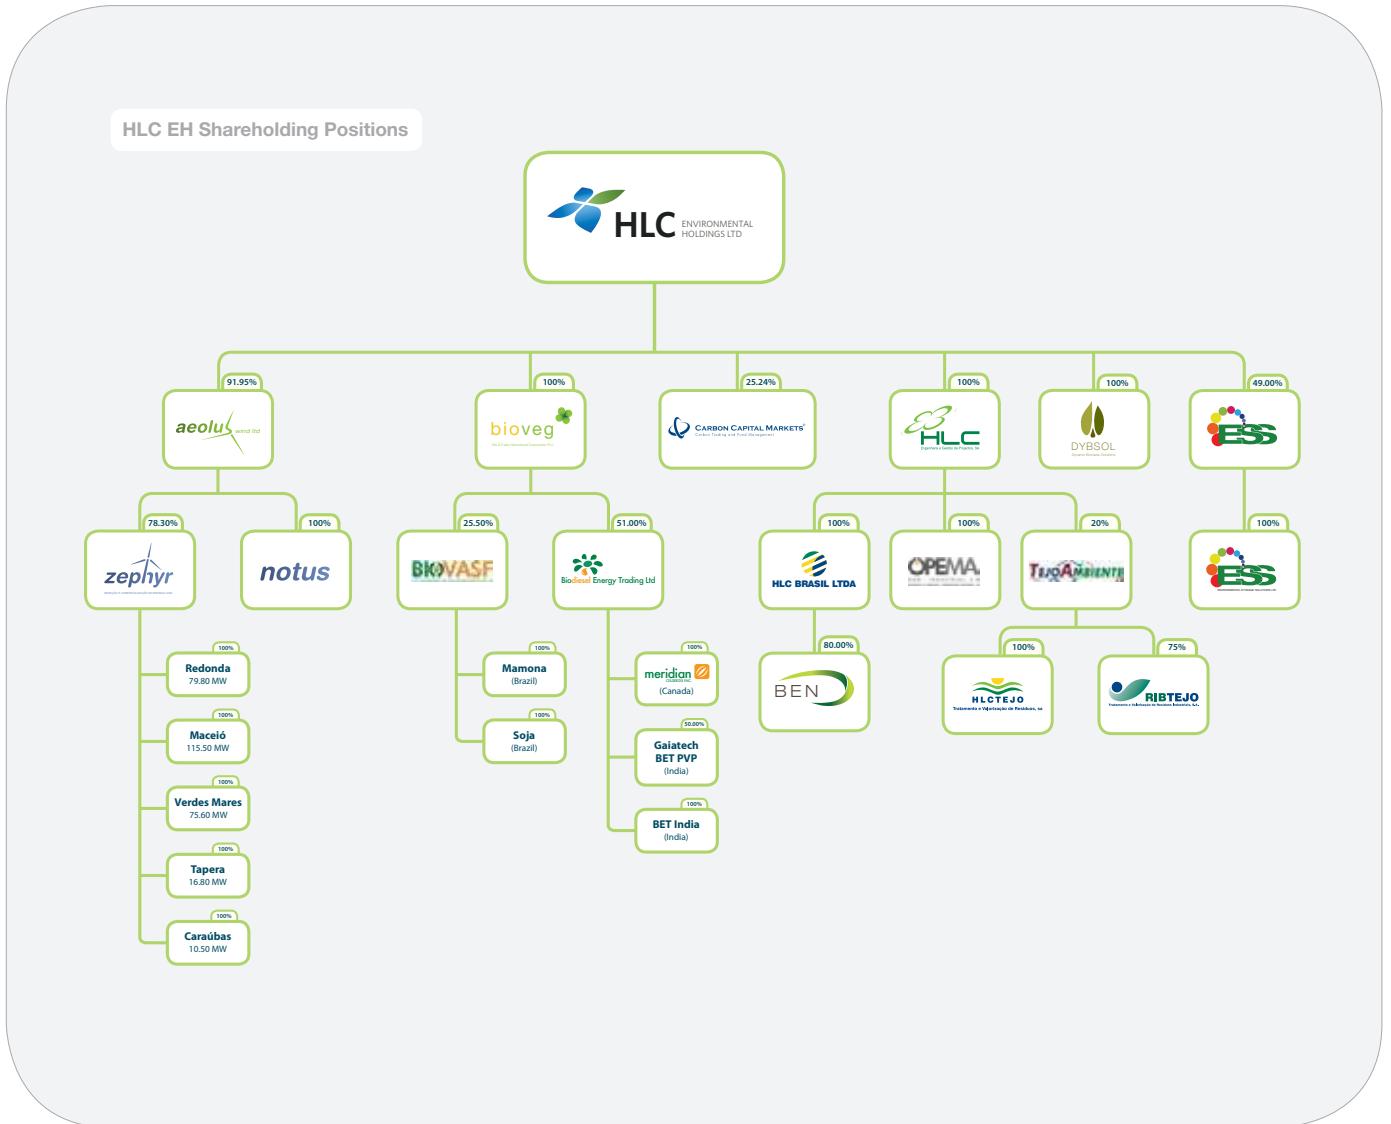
HLC EH Shareholding Positions

HLC ENVIRONMENTAL HOLDINGS LTD

91.95%
aeolus wind ltd

100%
bioveg

25.24%
CARBON CAPITAL MARKETS
Carbon Trading and Fund Management

100%
HLC

100%
DYBSOL

49.00%
ESS

78.30%
zephyr

100%
notus

25.50%
BIOVASF

51.00%
Biodiesel Energy Trading Ltd

100%
HLC BRASIL LTDA

100%
OPEMA

20%
TEJO AMBIENTE

100%
ESS

100%
Redonda
79.80 MW

100%
Maceió
115.50 MW

100%
Verdes Mares
75.60 MW

100%
Tapera
16.80 MW

100%
Caraúbas
10.50 MW

100%
Mamona
(Brazil)

100%
Soja
(Brazil)

100%
meridian
(Canada)

50.00%
Gaiatech
BET PVP
(India)

100%
BET India
(India)

80.00%
BEN

100%
HLCTEJO
Tratamento e Valorização de Resíduos, sa

75%
RIBTEJO